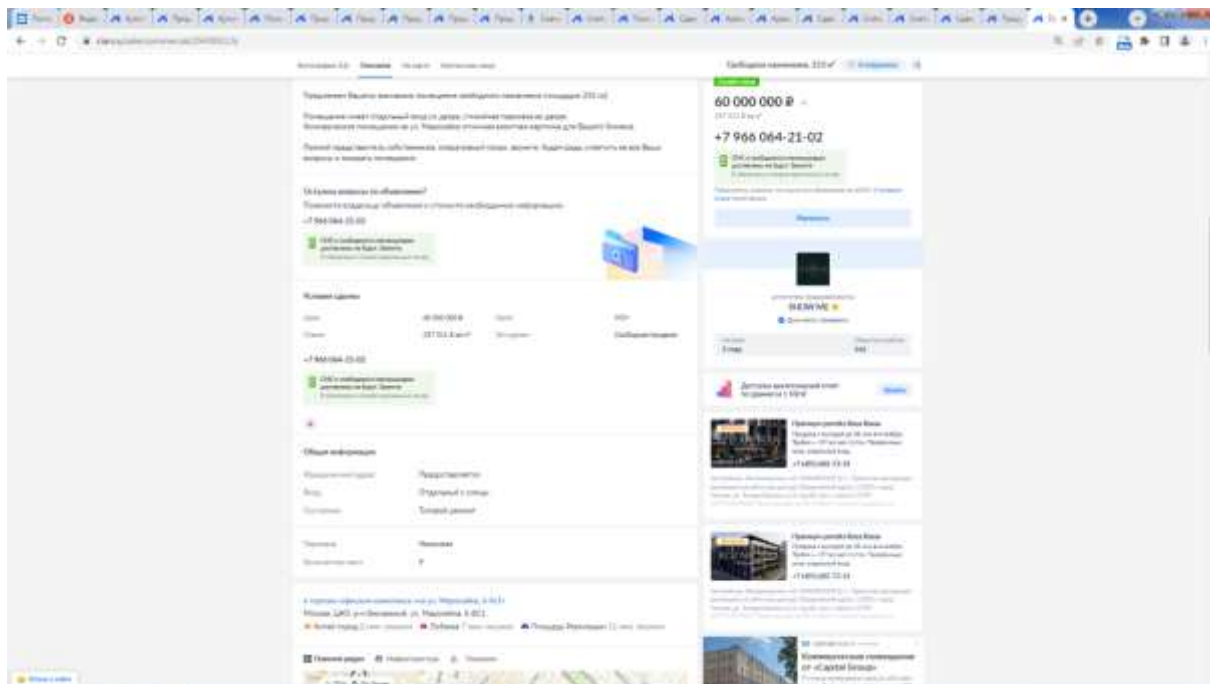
60 000 000 ₽

+7 966 064-21-02

+7 966 064-21-02

Условия сделки

+7 966 064-21-02

Общая информация

Предоставлено

Отдельный с улицы

Типовой ремонт

Москва, ЦАО, р-н Басманный, ул. Мархлевского, 3с1

Коммерческие помещения от «Capital Group»